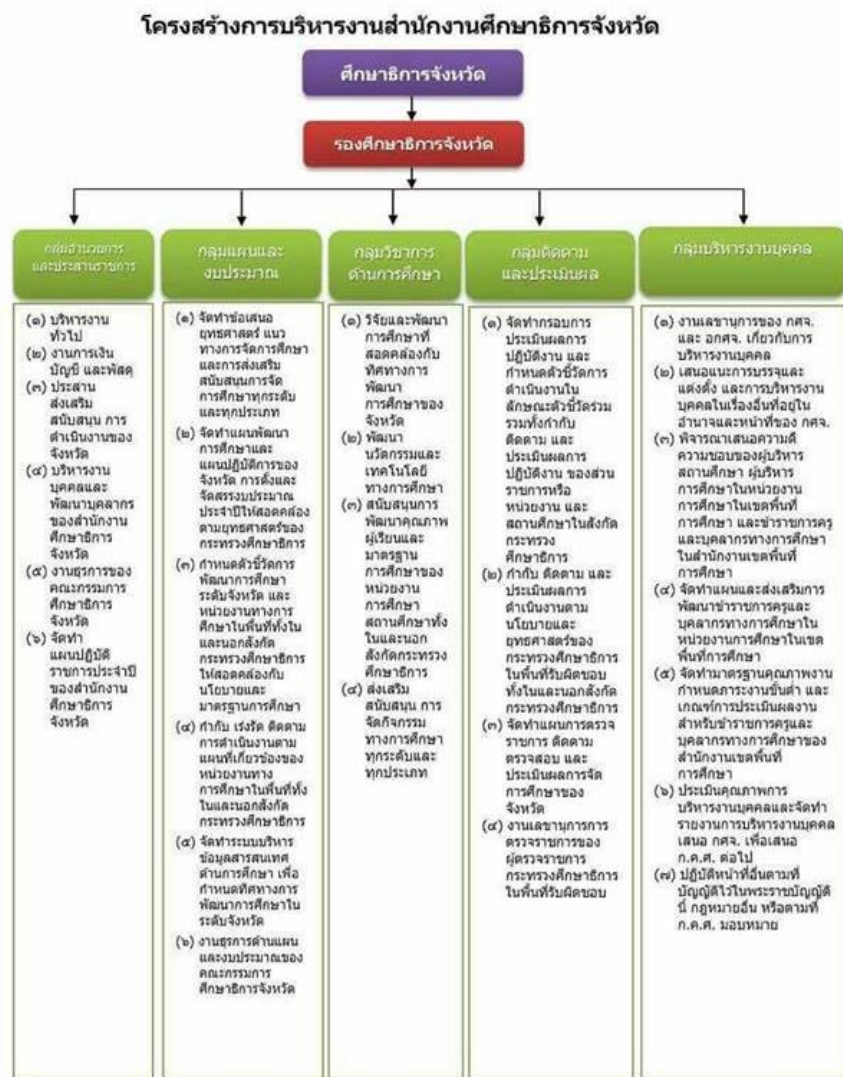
โครงสร้างการบริหารงานสำนักงานศึกษาธิการจังหวัด

ศึกษาธิการจังหวัด

รองศึกษาธิการจังหวัด

กลุ่มอำนวยการและประสานราชการ

(๑) บริหารงานทั่วไป
(๒) งานการเงิน บัญชี และพัสดุ
(๓) ประสาน ส่งเสริม สนับสนุน การดำเนินงานของจังหวัด
(๔) บริหารงานบุคคลและพัฒนาบุคลากรของสำนักงานศึกษาธิการจังหวัด
(๕) งานธุรการของคณะกรรมการศึกษาธิการจังหวัด
(๖) จัดทำแผนปฏิบัติราชการประจำปีของสำนักงานศึกษาธิการจังหวัด

กลุ่มแผนและงบประมาณ

(๑) จัดทำข้อเสนอยุทธศาสตร์ แนวทางการจัดการศึกษาและการส่งเสริมสนับสนุนการจัดการศึกษาทุกระดับและทุกประเภท
(๒) จัดทำแผนพัฒนาการศึกษาและแผนปฏิบัติการของจังหวัด การตั้งและจัดสรรงบประมาณประจำปีให้สอดคล้องตามยุทธศาสตร์ของกระทรวงศึกษาธิการ
(๓) กำหนดตัวชี้วัดการพัฒนาการศึกษาระดับจังหวัด และหน่วยงานทางการศึกษาในพื้นที่ทั้งในและนอกสังกัดกระทรวงศึกษาธิการให้สอดคล้องกับนโยบายและมาตรฐานการศึกษา
(๔) กำกับ เร่งรัด ติดตามการดำเนินงานตามแผนที่เกี่ยวข้องของหน่วยงานทางการศึกษาในพื้นที่ทั้งในและนอกสังกัดกระทรวงศึกษาธิการ
(๕) จัดทำระบบบริหารข้อมูลสารสนเทศด้านการศึกษา เพื่อกำหนดทิศทางการพัฒนาการศึกษาในระดับจังหวัด
(๖) งานธุรการด้านแผนและงบประมาณของคณะกรรมการศึกษาธิการจังหวัด

กลุ่มวิชาการด้านการศึกษา

(๑) วิจัยและพัฒนาการศึกษาที่สอดคล้องกับทิศทางการพัฒนาการศึกษาของจังหวัด
(๒) พัฒนานวัตกรรมและเทคโนโลยีทางการศึกษา
(๓) สนับสนุนการพัฒนาคุณภาพผู้เรียนและมาตรฐานการศึกษาของหน่วยงานการศึกษาสถานศึกษาทั้งในและนอกสังกัดกระทรวงศึกษาธิการ
(๔) ส่งเสริม สนับสนุน การจัดกิจกรรมทางการศึกษาทุกระดับและทุกประเภท

กลุ่มติดตามและประเมินผล

(๑) จัดทำกรอบการประเมินผลการปฏิบัติงาน และกำหนดตัวชี้วัดการดำเนินงานในลักษณะตัวชี้วัดร่วม รวมทั้งกำกับ ติดตาม และประเมินผลการปฏิบัติงาน ของส่วนราชการหรือหน่วยงาน และสถานศึกษาในสังกัดกระทรวงศึกษาธิการ
(๒) กำกับ ติดตาม และประเมินผลการดำเนินงานตามนโยบายและยุทธศาสตร์ของกระทรวงศึกษาธิการในพื้นที่รับผิดชอบทั้งในและนอกสังกัดกระทรวงศึกษาธิการ
(๓) จัดทำแผนการตรวจราชการ ติดตาม ตรวจสอบ และประเมินผลการจัดการศึกษาของจังหวัด
(๔) งานเลขานุการการตรวจราชการของผู้ตรวจราชการกระทรวงศึกษาธิการในพื้นที่รับผิดชอบ

กลุ่มบริหารงานบุคคล

(๑) งานเลขานุการของ กศจ. และ อกศจ. เกี่ยวกับการบริหารงานบุคคล
(๒) เสนอแนะการบรรจุและแต่งตั้ง และการบริหารงานบุคคลในเรื่องอื่นที่อยู่ในอำนาจและหน้าที่ของ กศจ.
(๓) พิจารณาเสนอความดีความชอบของผู้บริหารสถานศึกษา ผู้บริหารการศึกษาในหน่วยงานการศึกษาในเขตพื้นที่การศึกษา และข้าราชการครูและบุคลากรทางการศึกษาในสำนักงานเขตพื้นที่การศึกษา
(๔) จัดทำแผนและส่งเสริมการพัฒนาข้าราชการครูและบุคลากรทางการศึกษาในหน่วยงานการศึกษาในเขตพื้นที่การศึกษา
(๕) จัดทำมาตรฐานคุณภาพงาน กำหนดภาระงานขั้นต่ำ และเกณฑ์การประเมินผลงานสำหรับข้าราชการครูและบุคลากรทางการศึกษาของสำนักงานเขตพื้นที่การศึกษา
(๖) ประเมินคุณภาพการบริหารงานบุคคลและจัดทำรายงานการบริหารงานบุคคลเสนอ กศจ. เพื่อเสนอ ก.ค.ศ. ต่อไป
(๗) ปฏิบัติหน้าที่อื่นตามที่บัญญัติไว้ในพระราชบัญญัตินี้ กฎหมายอื่น หรือตามที่ ก.ค.ศ. มอบหมาย